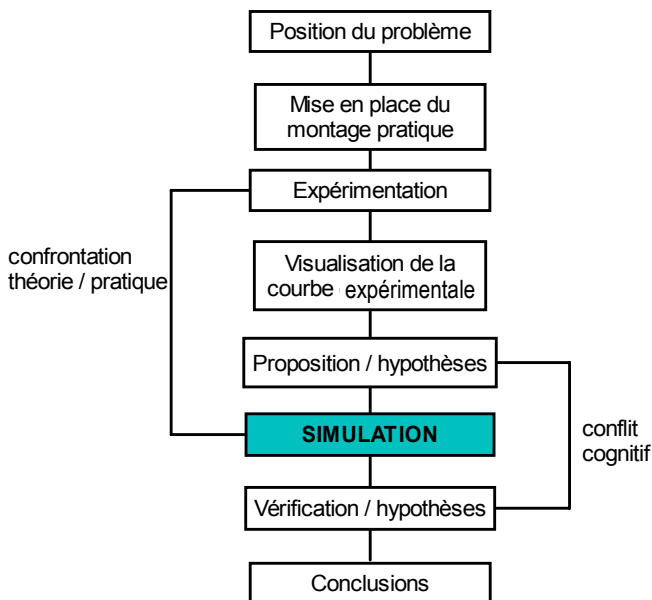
Position du problème

Mise en place du montage pratique

Expérimentation

confrontation théorie / pratique

Visualisation de la courbe expérimentale

Proposition / hypothèses

SIMULATION

conflit cognitif

Vérification / hypothèses

Conclusions